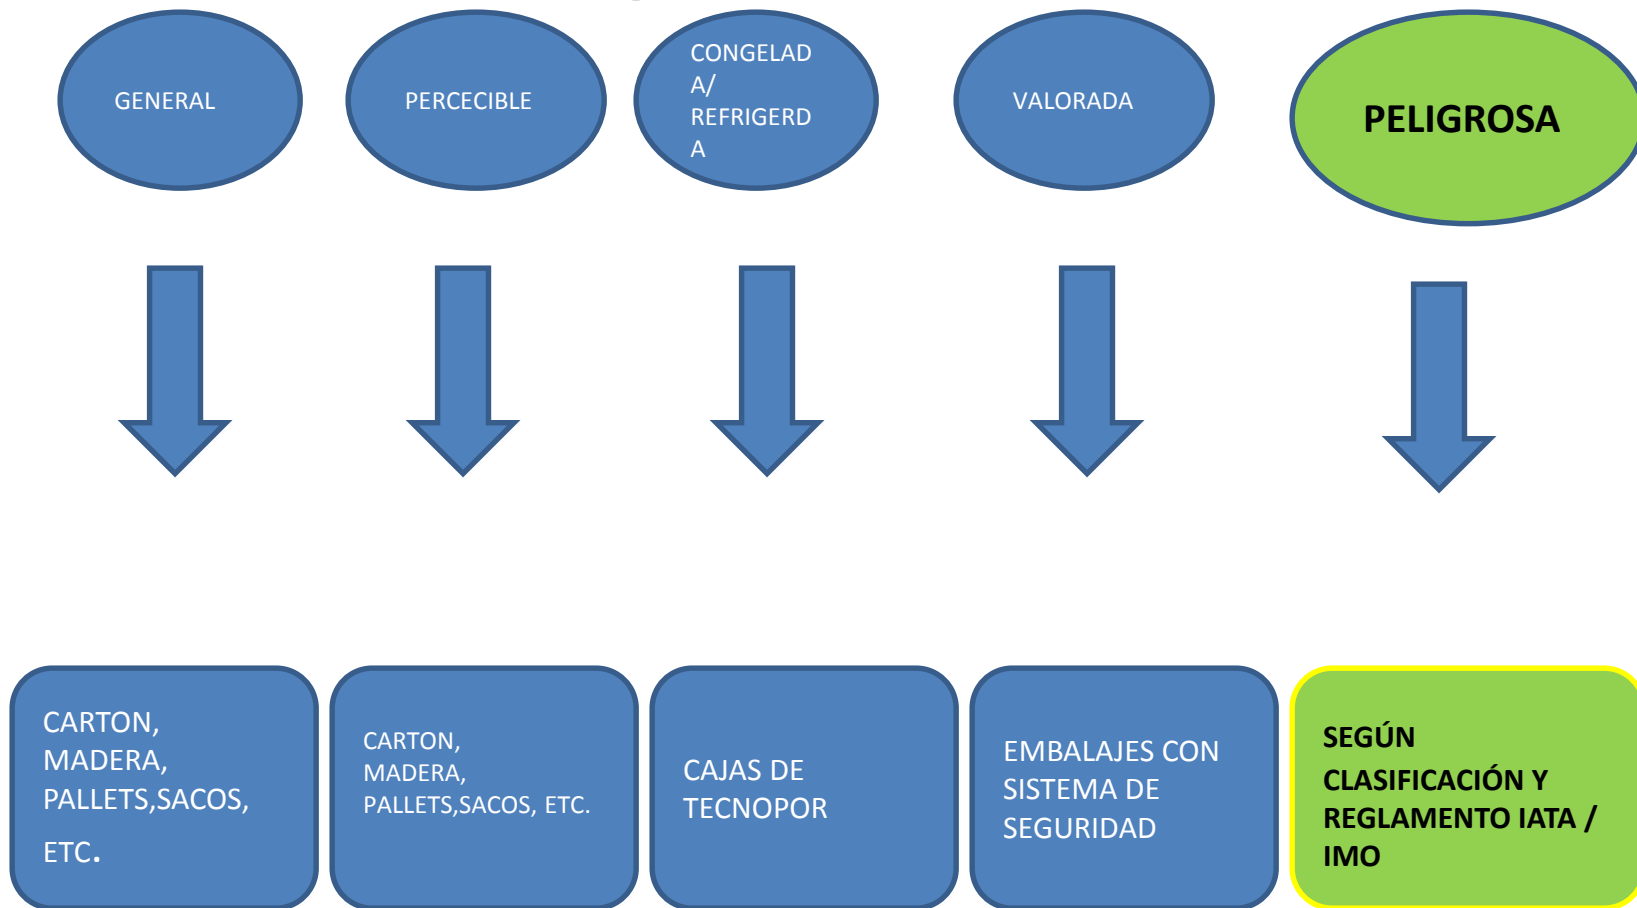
GENERAL

PERCECIBLE

CONGELADA/ REFRIGERDA

VALORADA

PELIGROSA

CARTON, MADERA, PALLETS,SACOS, ETC.

CARTON, MADERA, PALLETS,SACOS, ETC.

CAJAS DE TECNOPOR

EMBALAJES CON SISTEMA DE SEGURIDAD

SEGÚN CLASIFICACIÓN Y REGLAMENTO IATA / IMO